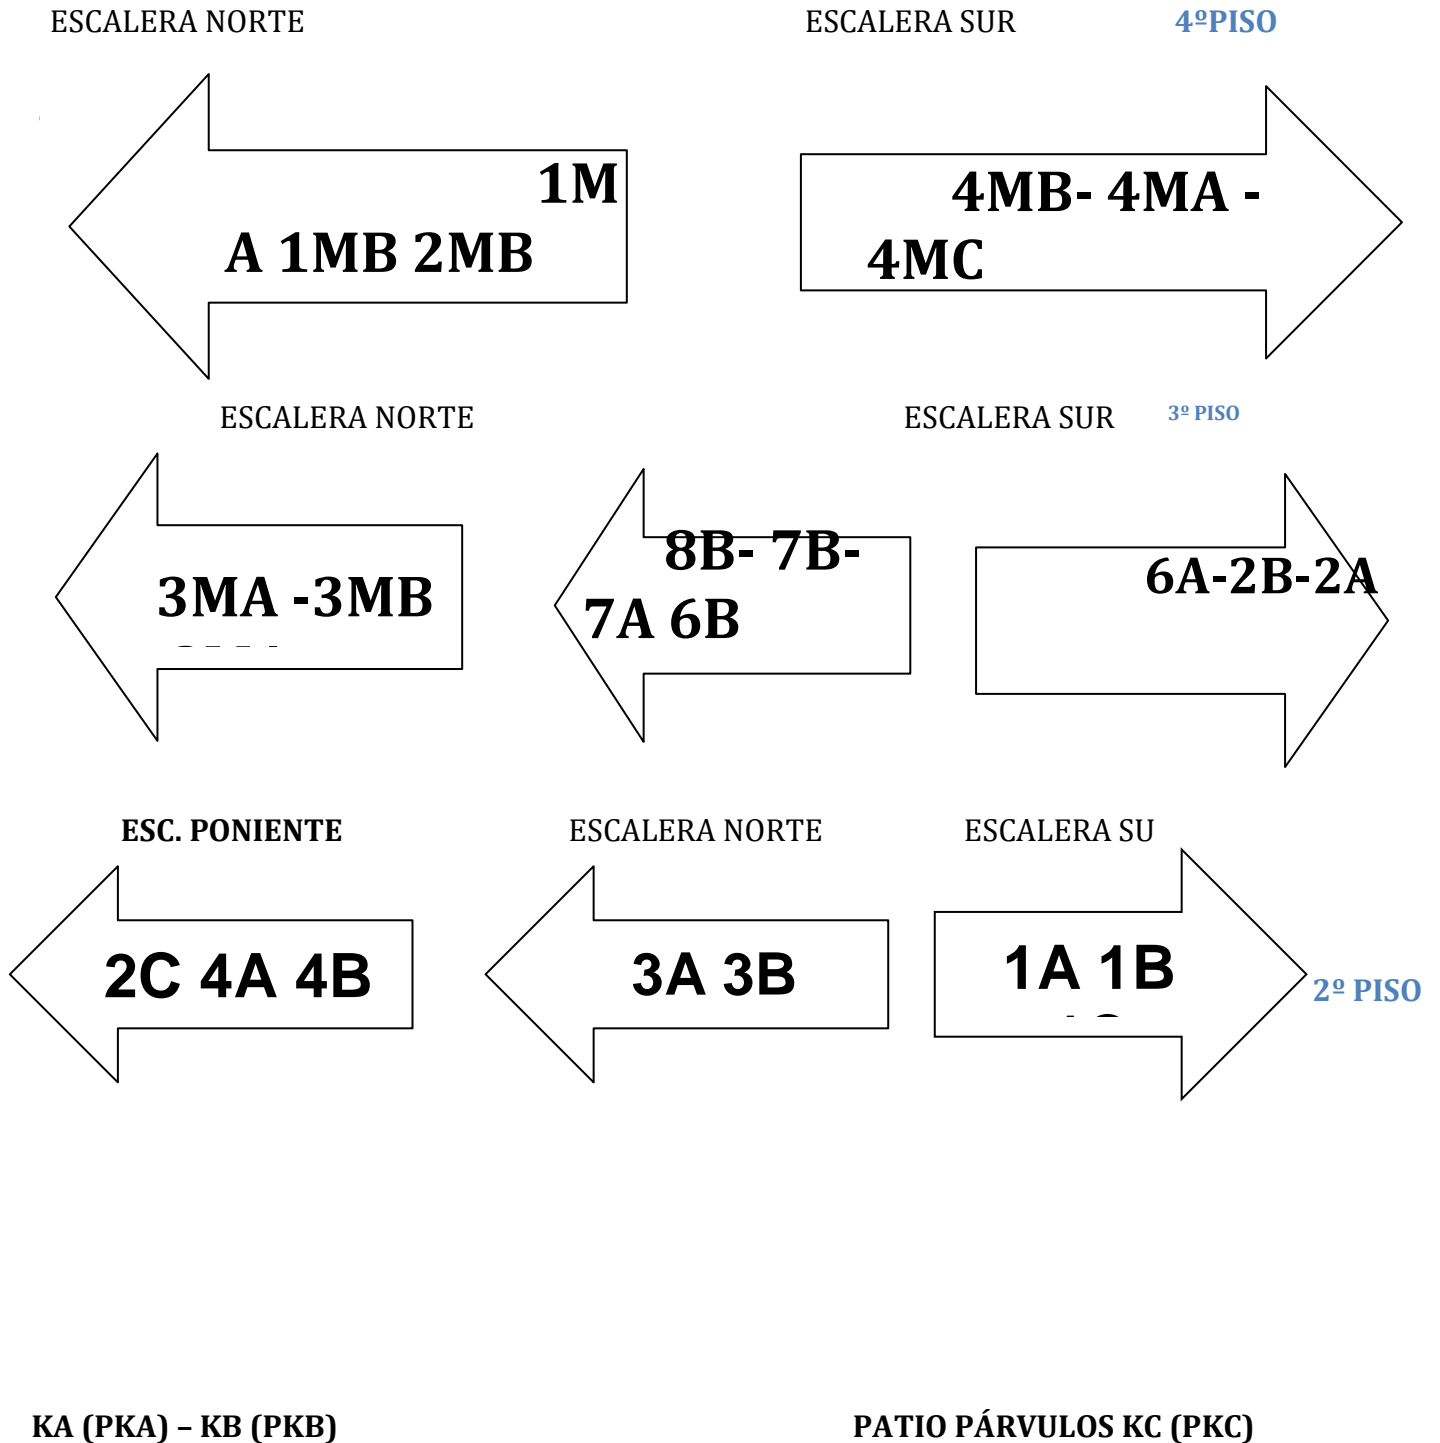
ESCALERA NORTE

ESCALERA SUR

4ºPISO

1M

A 1MB 2MB

4MB- 4MA -

4MC

ESCALERA NORTE

ESCALERA SUR

3º PISO

3MA -3MB

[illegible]

8B- 7B-

7A 6B

6A-2B-2A

ESC. PONIENTE

ESCALERA NORTE

ESCALERA SU

2C 4A 4B

3A 3B

1A 1B

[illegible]

2º PISO

KA (PKA) – KB (PKB)

PATIO PÁRVULOS KC (PKC)